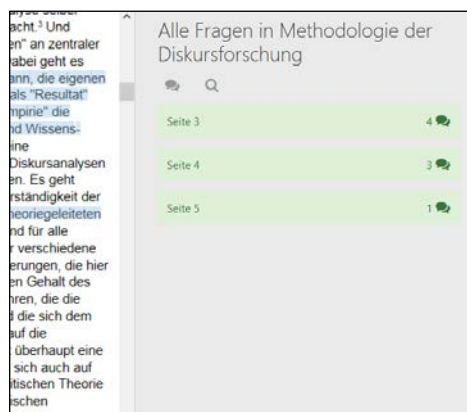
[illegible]
acht.³ Und
en" an zentraler
abei geht es
ann, die eigenen
als "Resultat"
npirie" die
nd Wissens-
ine
Diskursanalysen
en. Es geht
rständigkeit der
heoriegeleiteten
nd für alle
r verschiedene
erungen, die hier
en Gehalt des
ren, die die
d die sich dem
uf die
überhaupt eine
sich auch auf
tischen Theorie
schen

Alle Fragen in Methodologie der Diskursforschung

| | |
|---|---|
| Seite 3 | 4 |
| Seite 4 | 3 |
| Seite 5 | 1 |